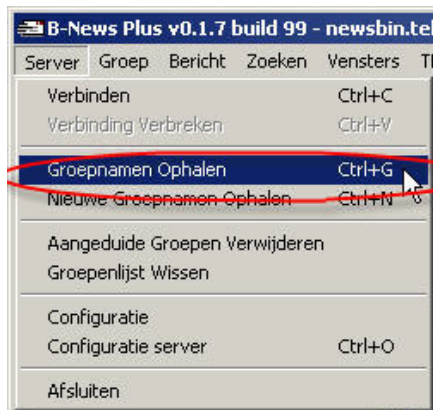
B-News Plus v0.1.7 build 99 - newsbin.tel

Server Groep Bericht Zoeken Vensters Tl

Verbinden Ctrl+C
Verbinding Verbreken Ctrl+V

Groepnamen Ophalen Ctrl+G
Nieuwe Groepnamen Ophalen Ctrl+N

Aangeduide Groepen Verwijderen
Groepenlijst Wissen

Configuratie
Configuratie server Ctrl+O

Afsluiten